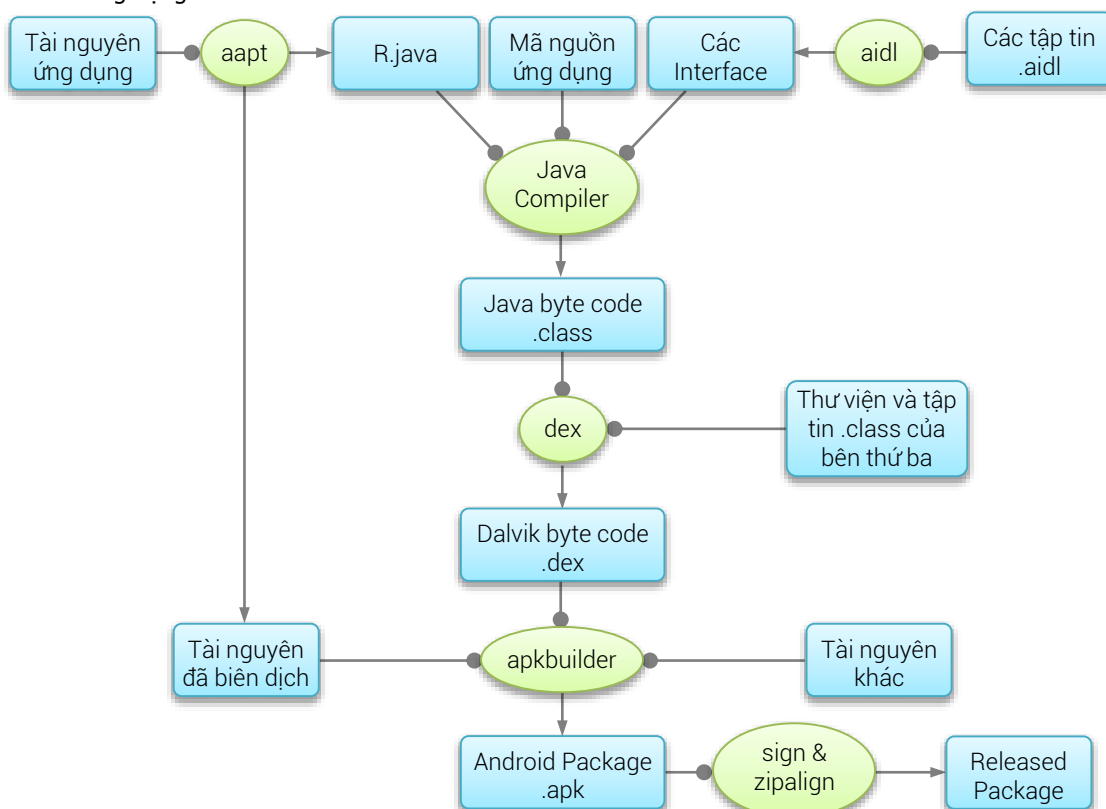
Tài nguyên ứng dụng

aapt

R.java

Mã nguồn ứng dụng

Các Interface

aidl

Các tập tin .aidl

Java Compiler

Java byte code .class

dex

Thư viện và tập tin .class của bên thứ ba

Dalvik byte code .dex

Tài nguyên đã biên dịch

apkbuilder

Tài nguyên khác

Android Package .apk

sign & zipalign

Released Package